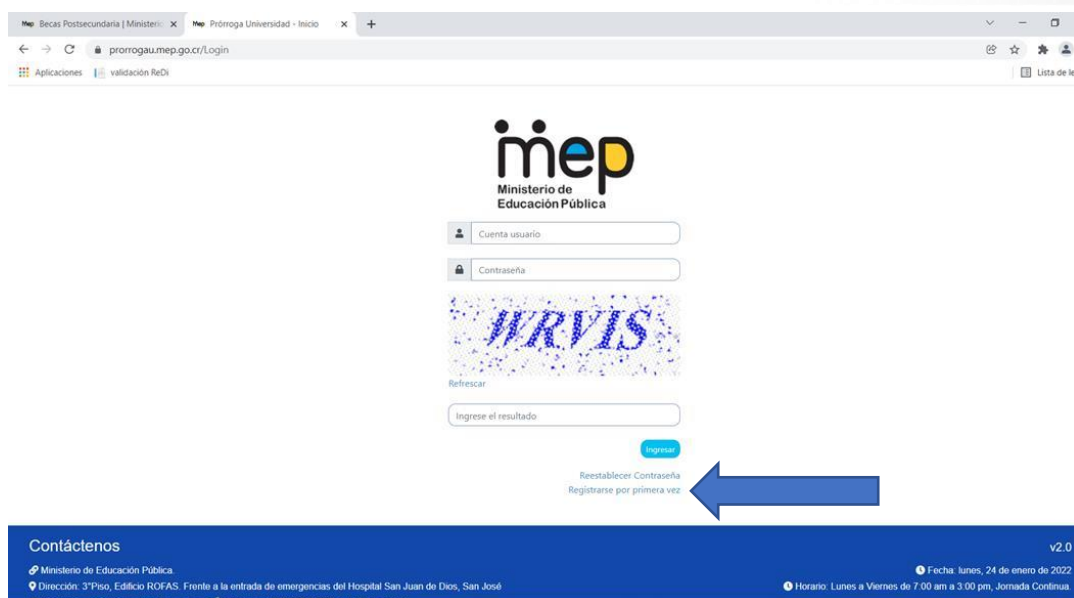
mep Becas Postsecundaria | Ministeri ×
mep Prórroga Universidad - Inicio ×
+

prorrogau.mep.go.cr/Login

Aplicaciones validación ReDi

Lista de le

mep
Ministerio de Educación Pública

Cuenta usuario

Contraseña

WRVIS

Refrescar

Ingrese el resultado

Ingresar

Reestablecer Contraseña
Registrarse por primera vez

Contáctenos

v2.0

Ministerio de Educación Pública.

Dirección: 3°Piso, Edificio ROFAS. Frente a la entrada de emergencias del Hospital San Juan de Dios, San José

Fecha: lunes, 24 de enero de 2022

Horario: Lunes a Viernes de 7:00 am a 3:00 pm, Jornada Continua.